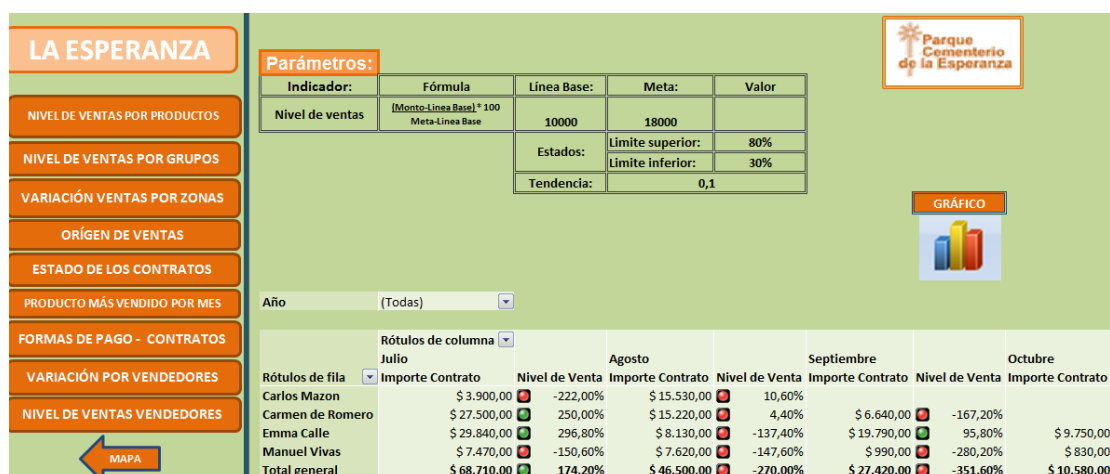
LA ESPERANZA

NIVEL DE VENTAS POR PRODUCTOS

NIVEL DE VENTAS POR GRUPOS

VARIACIÓN VENTAS POR ZONAS

ORÍGEN DE VENTAS

ESTADO DE LOS CONTRATOS

PRODUCTO MÁS VENDIDO POR MES

FORMAS DE PAGO - CONTRATOS

VARIACIÓN POR VENDEDORES

NIVEL DE VENTAS VENDEDORES

MAPA

Parámetros:

| Indicador: | Fórmula | Línea Base: | Meta: | Valor |
|---|---|---|---|---|
| Nivel de ventas | $\frac{(\text{Monto-Linea Base})}{\text{Meta-Linea Base}}$ * 100 | 10000 | 18000 | |
| | | Estados: | Limite superior: | 80% |
| | | | Limite inferior: | 30% |
| | | Tendencia: | 0,1 | |

Parque Cementerio de la Esperanza

GRÁFICO

Año (Todas)

| | Rótulos de columna | | | | | | |
|---|---|---|---|---|---|---|---|
| | Julio | | Agosto | | Septiembre | | Octubre |
| Rótulos de fila | Importe Contrato | Nivel de Venta | Importe Contrato | Nivel de Venta | Importe Contrato | Nivel de Venta | Importe Contrato |
| Carlos Mazon | $ 3.900,00 | -222,00% | $ 15.530,00 | 10,60% | | | |
| Carmen de Romero | $ 27.500,00 | 250,00% | $ 15.220,00 | 4,40% | $ 6.640,00 | -167,20% | |
| Emma Calle | $ 29.840,00 | 296,80% | $ 8.130,00 | -137,40% | $ 19.790,00 | 95,80% | $ 9.750,00 |
| Manuel Vivas | $ 7.470,00 | -150,60% | $ 7.620,00 | -147,60% | $ 990,00 | -280,20% | $ 830,00 |
| Total general | $ 68.710,00 | 174,20% | $ 46.500,00 | -270,00% | $ 27.420,00 | -351,60% | $ 10.580,00 |